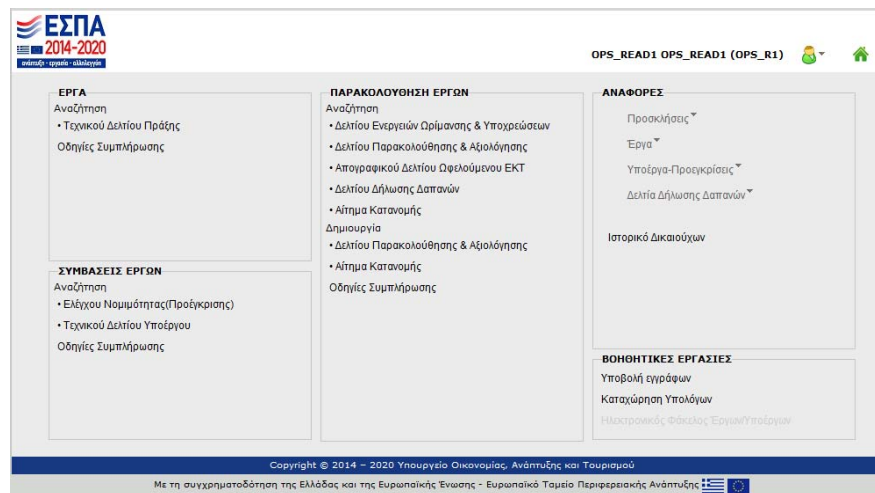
ΕΣΠΑ
2014-2020
ανάπτυξη - εργασία - αλληλεγγύη

OPS_READ1 OPS_READ1 (OPS_R1)

ΕΡΓΑ
Αναζήτηση
• Τεχνικού Δελτίου Πράξης
Οδηγίες Συμπλήρωσης

ΣΥΜΒΑΣΕΙΣ ΕΡΓΩΝ
Αναζήτηση
• Ελέγχου Νομιμότητας(Προέγκρισης)
• Τεχνικού Δελτίου Υποέργου
Οδηγίες Συμπλήρωσης

ΠΑΡΑΚΟΛΟΥΘΗΣΗ ΕΡΓΩΝ
Αναζήτηση
• Δελτίου Ενεργειών Ωρίμανσης & Υποχρεώσεων
• Δελτίου Παρακολούθησης & Αξιολόγησης
• Απογραφικού Δελτίου Ωφελούμενου ΕΚΤ
• Δελτίου Δήλωσης Δαπανών
• Αίτημα Κατανομής
Δημιουργία
• Δελτίου Παρακολούθησης & Αξιολόγησης
• Αίτημα Κατανομής
Οδηγίες Συμπλήρωσης

ΑΝΑΦΟΡΕΣ
Προσκλήσεις
Έργα
Υποέργα-Προεγκρίσεις
Δελτία Δήλωσης Δαπανών
Ιστορικό Δικαιούχων

ΒΟΗΘΗΤΙΚΕΣ ΕΡΓΑΣΙΕΣ
Υποβολή εγγράφων
Καταχώρηση Υπολόγων
Ηλεκτρονικός Φάκελος Έργου/Υποέργου

Copyright © 2014 – 2020 Υπουργείο Οικονομίας, Ανάπτυξης και Τουρισμού
Με τη συγχρηματοδότηση της Ελλάδας και της Ευρωπαϊκής Ένωσης - Ευρωπαϊκό Ταμείο Περιφερειακής Ανάπτυξης